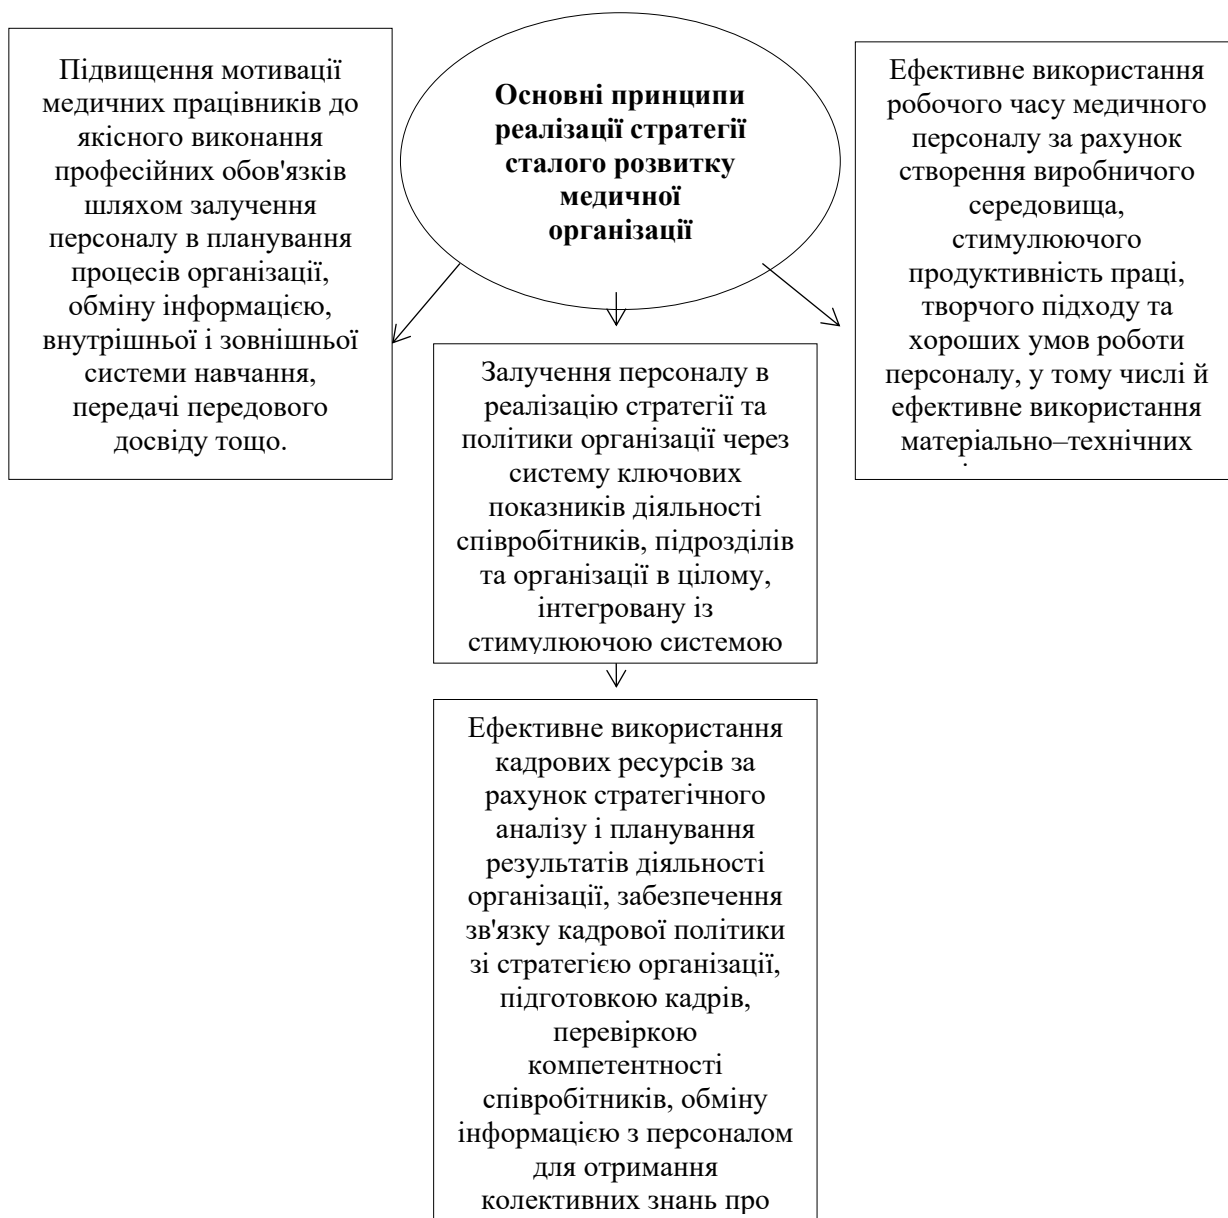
Підвищення мотивації медичних працівників до якісного виконання професійних обов'язків шляхом залучення персоналу в планування процесів організації, обміну інформацією, внутрішньої і зовнішньої системи навчання, передачі передового досвіду тощо.

**Основні принципи реалізації стратегії сталого розвитку медичної організації**

Ефективне використання робочого часу медичного персоналу за рахунок створення виробничого середовища, стимулюючого продуктивність праці, творчого підходу та хороших умов роботи персоналу, у тому числі й ефективне використання матеріально–технічних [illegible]

Залучення персоналу в реалізацію стратегії та політики організації через систему ключових показників діяльності співробітників, підрозділів та організації в цілому, інтегровану із стимулюючою системою

Ефективне використання кадрових ресурсів за рахунок стратегічного аналізу і планування результатів діяльності організації, забезпечення зв'язку кадрової політики зі стратегією організації, підготовкою кадрів, перевіркою компетентності співробітників, обміну інформацією з персоналом для отримання колективних знань про